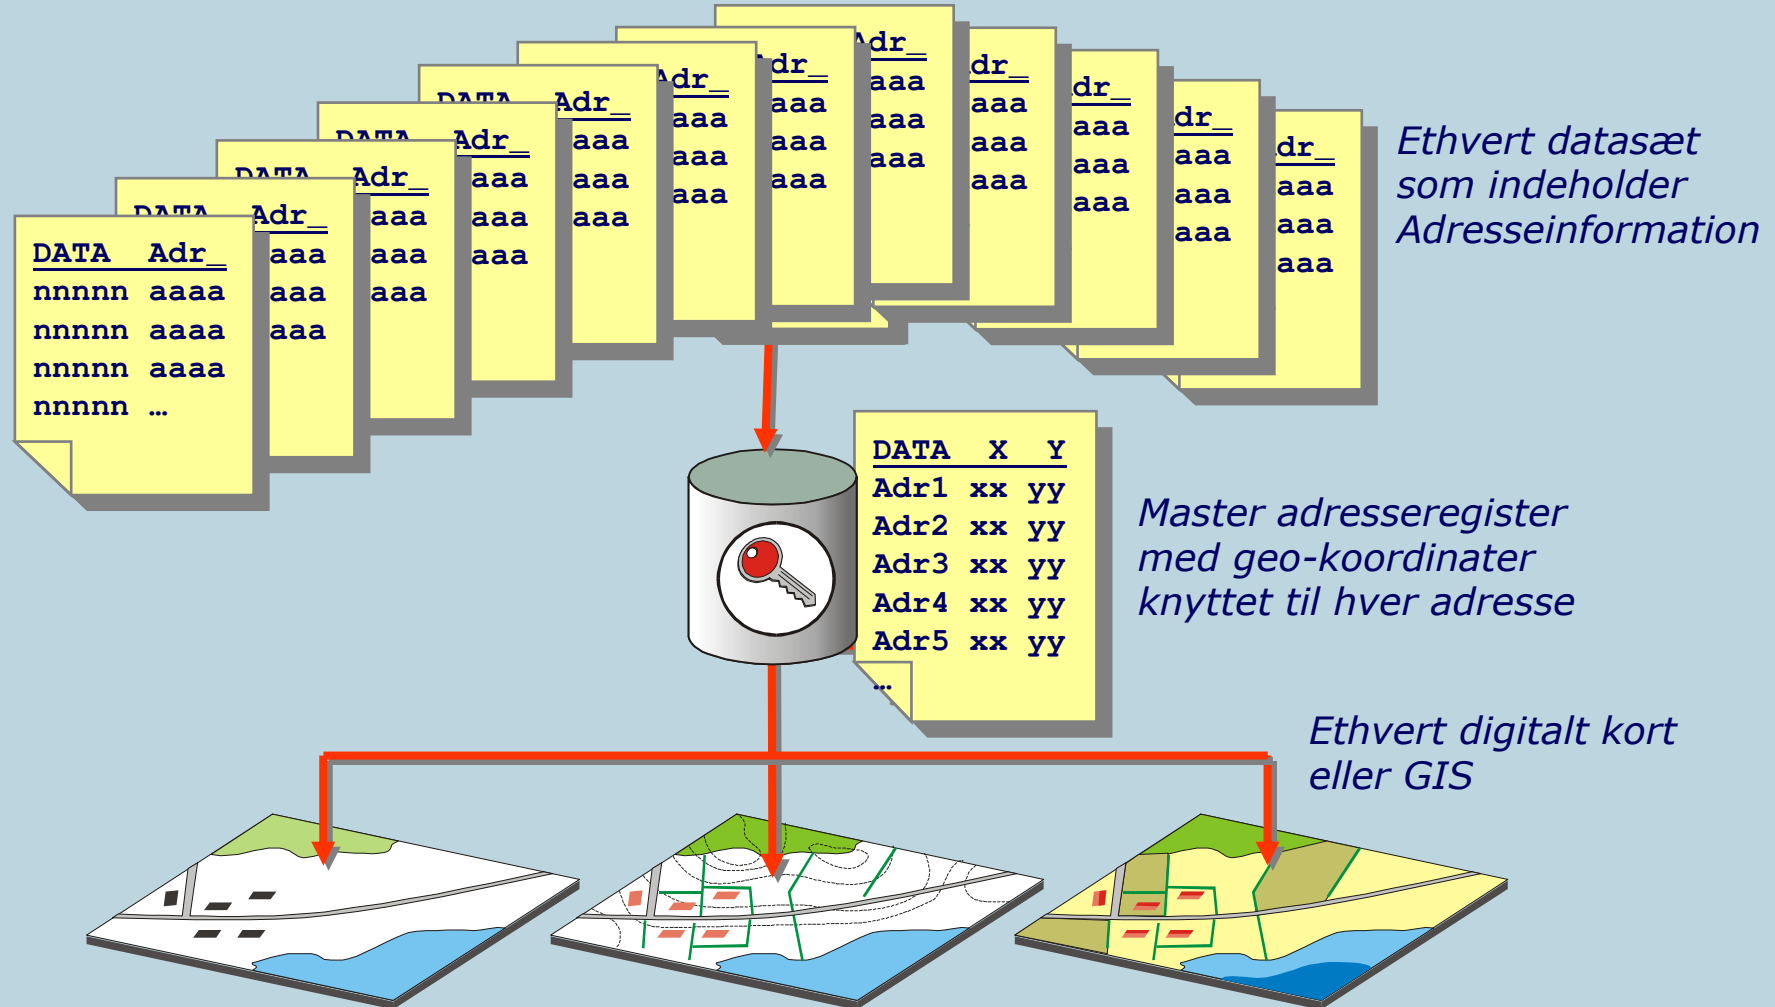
DATA Adr_
nnnnn aaaa
nnnnn aaaa
nnnnn aaaa
nnnnn …

DATA Adr_
aaa
aaa
aaa

DATA Adr_
aaa
aaa
aaa

DATA Adr_
aaa
aaa
aaa

DATA Adr_
aaa
aaa
aaa

Adr_
aaa
aaa
aaa

dr_
aaa
aaa
aaa

Adr_
aaa
aaa
aaa

dr_
aaa
aaa
aaa

dr_
aaa
aaa
aaa

dr_
aaa
aaa
aaa

dr_
aaa
aaa
aaa

Ethvert datasæt som indeholder Adresseinformation

| DATA | X | Y |
|---|---|---|
| Adr1 | xx | yy |
| Adr2 | xx | yy |
| Adr3 | xx | yy |
| Adr4 | xx | yy |
| Adr5 | xx | yy |
| … | | |

Master adresseregister med geo-koordinater knyttet til hver adresse

Ethvert digitalt kort eller GIS